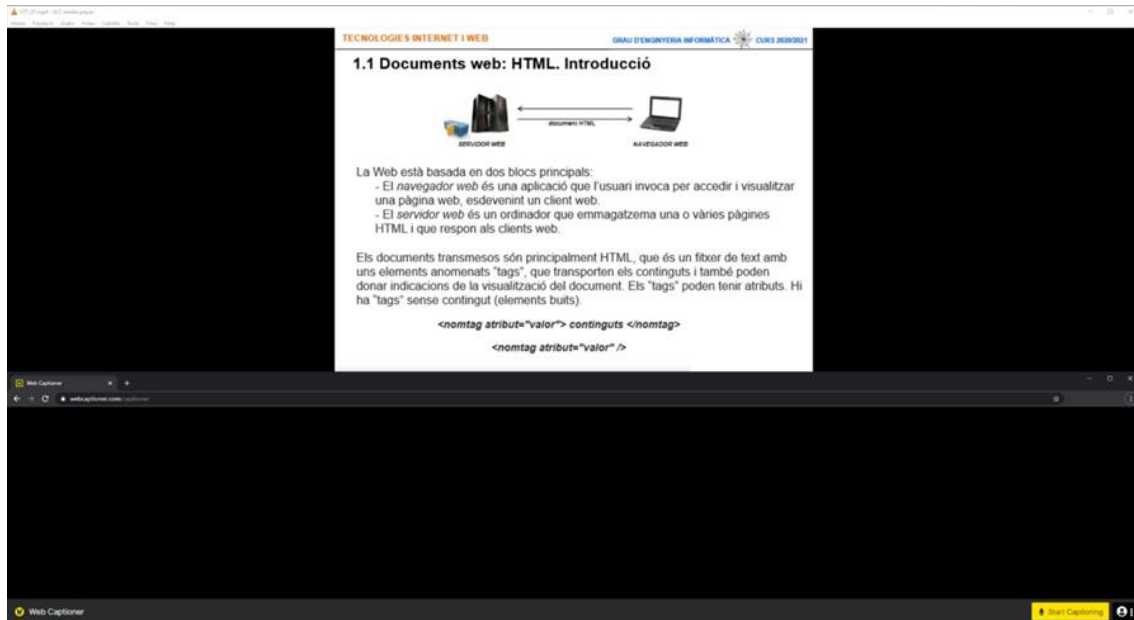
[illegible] - VLC media player
Media Playback Audio Video Subtitle Tools View Help

TECNOLOGIES INTERNET I WEB
GRAU D'ENGINYERIA INFORMÀTICA CURS 2020/2021

1.1 Documents web: HTML. Introducció

document HTML
SERVIDOR WEB
NAVEGADOR WEB

La Web està basada en dos blocs principals:
- El *navegador web* és una aplicació que l'usuari invoca per accedir i visualitzar una pàgina web, esdevenint un client web.
- El *servidor web* és un ordinador que emmagatzema una o vàries pàgines HTML i que respon als clients web.

Els documents transmesos són principalment HTML, que és un fitxer de text amb uns elements anomenats "tags", que transporten els continguts i també poden donar indicacions de la visualització del document. Els "tags" poden tenir atributs. Hi ha "tags" sense contingut (elements buits).

<nomtag atribut="valor"> continguts </nomtag>

<nomtag atribut="valor" />

Web Captioner
webcaptioner.com/captioner

Web Captioner
Start Captioning